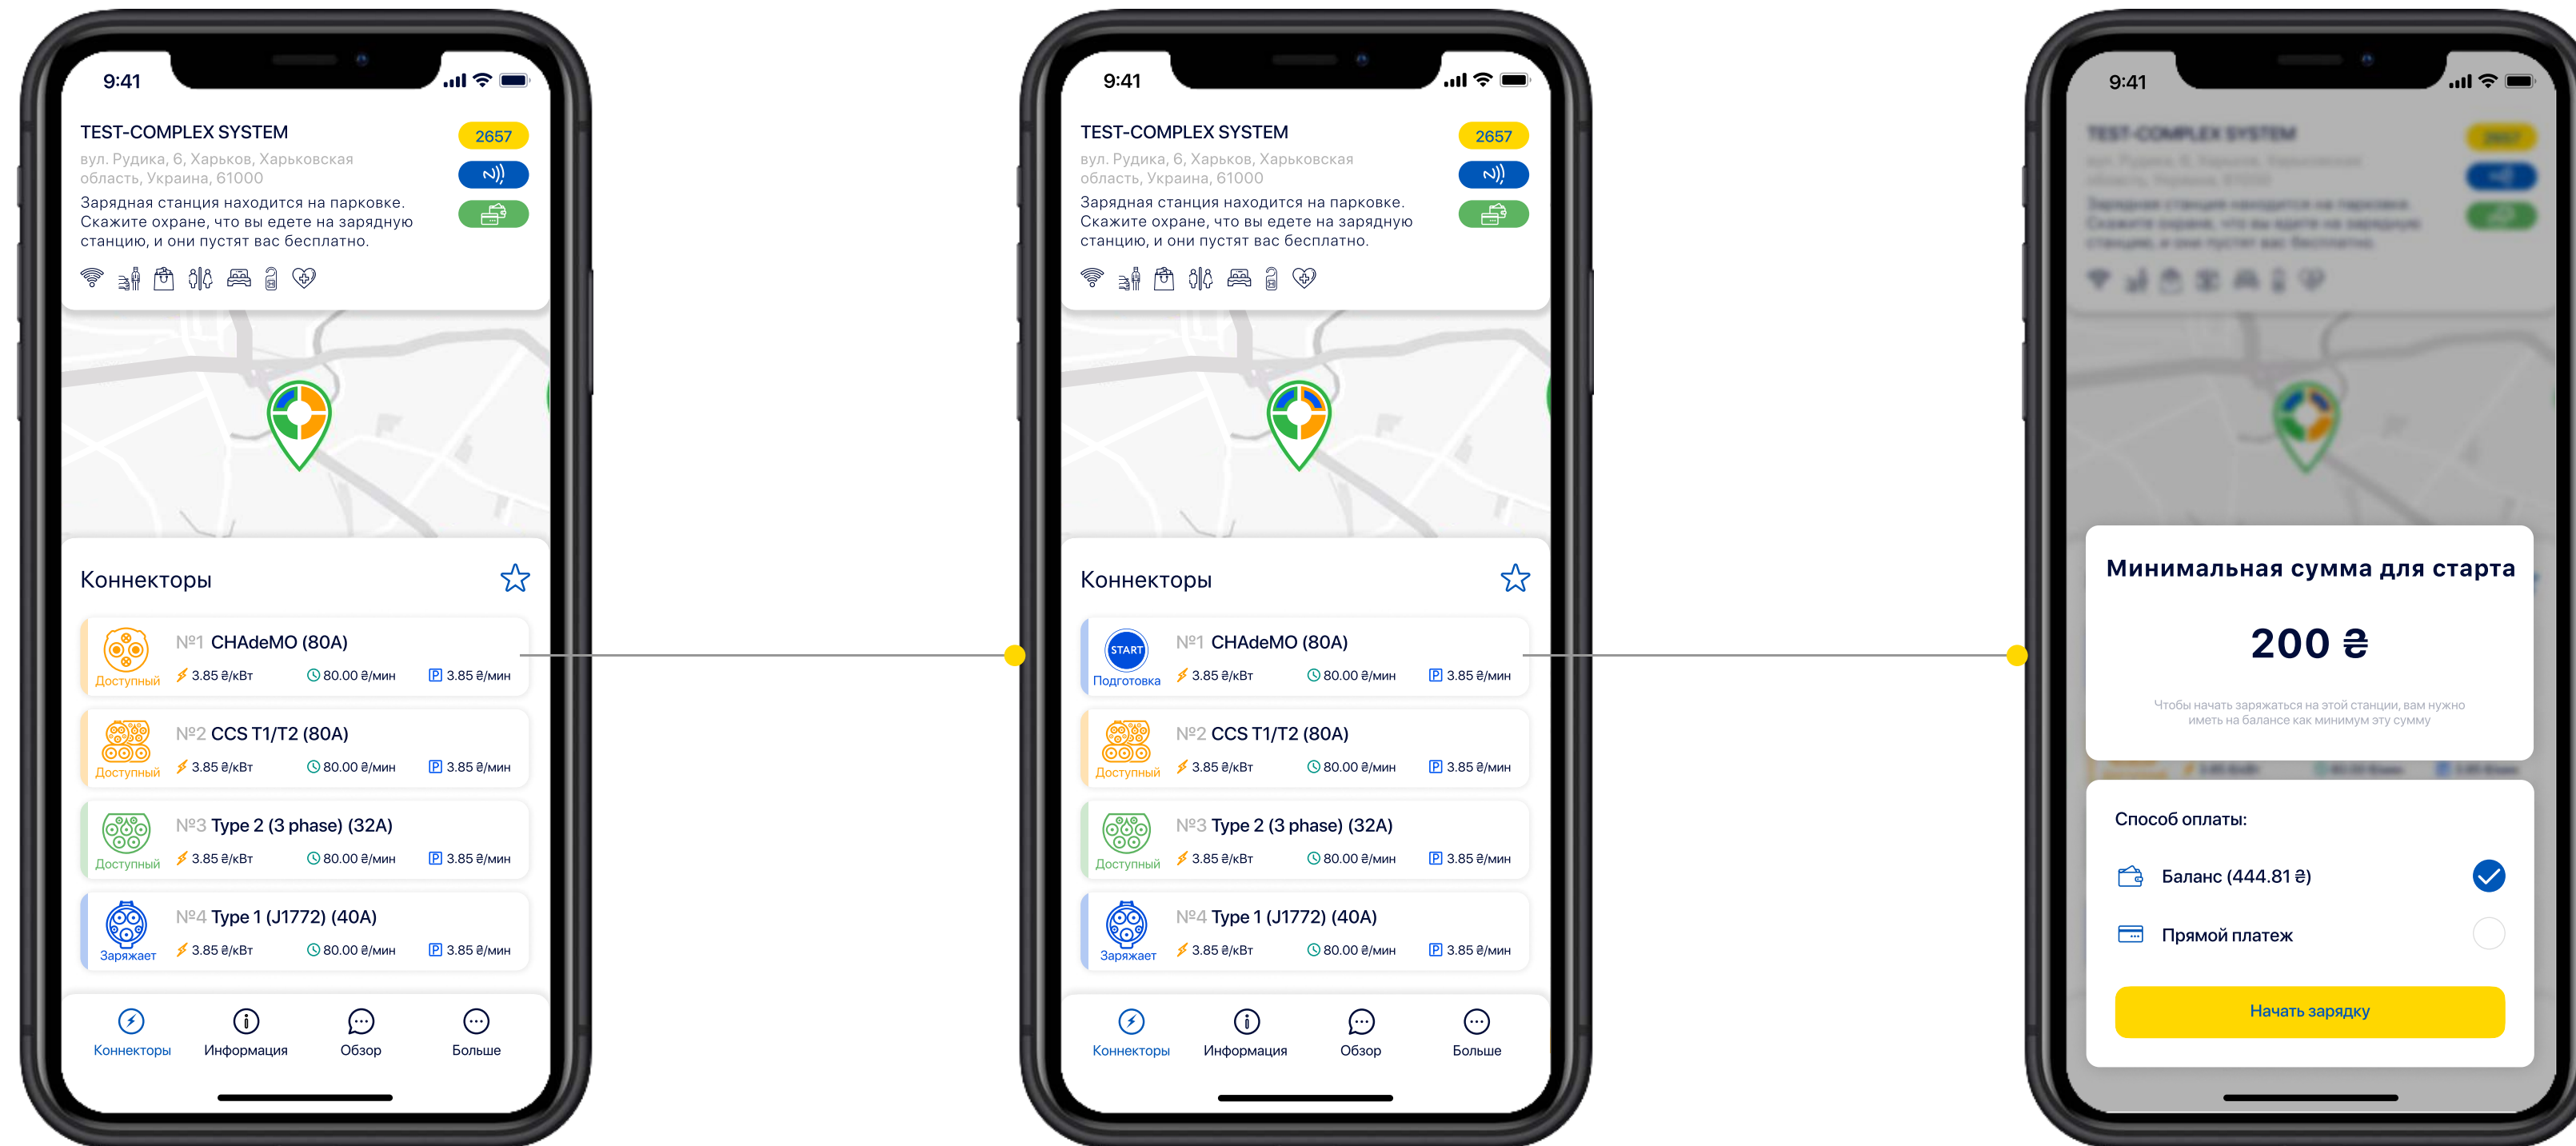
9:41

TEST-COMPLEX SYSTEM

2657

вул. Рудика, 6, Харьков, Харьковская область, Украина, 61000

Зарядная станция находится на парковке. Скажите охране, что вы едете на зарядную станцию, и они пустят вас бесплатно.

Коннекторы

Доступный
№1 CHAdeMO (80A)
3.85 ₴/кВт 80.00 ₴/мин 3.85 ₴/мин

Доступный
№2 CCS T1/T2 (80A)
3.85 ₴/кВт 80.00 ₴/мин 3.85 ₴/мин

Доступный
№3 Type 2 (3 phase) (32A)
3.85 ₴/кВт 80.00 ₴/мин 3.85 ₴/мин

Заряжает
№4 Type 1 (J1772) (40A)
3.85 ₴/кВт 80.00 ₴/мин 3.85 ₴/мин

Коннекторы Информация Обзор Больше

9:41

TEST-COMPLEX SYSTEM

2657

вул. Рудика, 6, Харьков, Харьковская область, Украина, 61000

Зарядная станция находится на парковке. Скажите охране, что вы едете на зарядную станцию, и они пустят вас бесплатно.

Коннекторы

START
Подготовка
№1 CHAdeMO (80A)
3.85 ₴/кВт 80.00 ₴/мин 3.85 ₴/мин

Доступный
№2 CCS T1/T2 (80A)
3.85 ₴/кВт 80.00 ₴/мин 3.85 ₴/мин

Доступный
№3 Type 2 (3 phase) (32A)
3.85 ₴/кВт 80.00 ₴/мин 3.85 ₴/мин

Заряжает
№4 Type 1 (J1772) (40A)
3.85 ₴/кВт 80.00 ₴/мин 3.85 ₴/мин

Коннекторы Информация Обзор Больше

9:41

Минимальная сумма для старта

200 ₴

Чтобы начать заряжаться на этой станции, вам нужно иметь на балансе как минимум эту сумму

Способ оплаты:

Баланс (444.81 ₴)

Прямой платеж

Начать зарядку